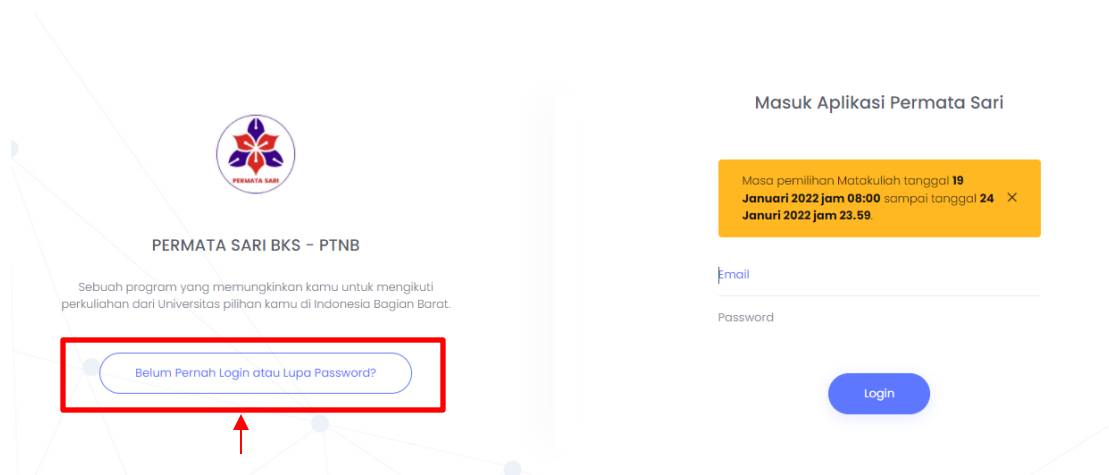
PERMATA SARI

PERMATA SARI BKS - PTNB

Sebuah program yang memungkinkan kamu untuk mengikuti perkuliahan dari Universitas pilihan kamu di Indonesia Bagian Barat.

Belum Pernah Login atau Lupa Password?

Masuk Aplikasi Permata Sari

Masa pemilihan Matakuliah tanggal **19 Januari 2022 jam 08:00** sampai tanggal **24 Januri 2022 jam 23.59**. ×

Email

Password

Login